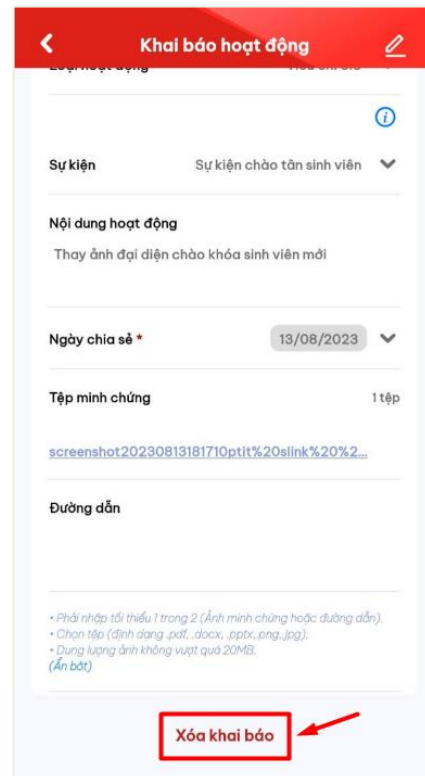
Khai báo hoạt động

Loại hoạt động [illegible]

Sự kiện Sự kiện chào tân sinh viên

Nội dung hoạt động

Thay ảnh đại diện chào khóa sinh viên mới

Ngày chia sẻ * 13/08/2023

Tệp minh chứng 1 tệp

screenshot20230813181710ptit%20slink%20%2...

Đường dẫn

• Phải nhập tối thiểu 1 trong 2 (Ảnh minh chứng hoặc đường dẫn).
• Chọn tệp (định dạng .pdf, .docx, .pptx,.png,.jpg).
• Dung lượng ảnh không vượt quá 20MB.
(Ẩn bớt)

Xóa khai báo